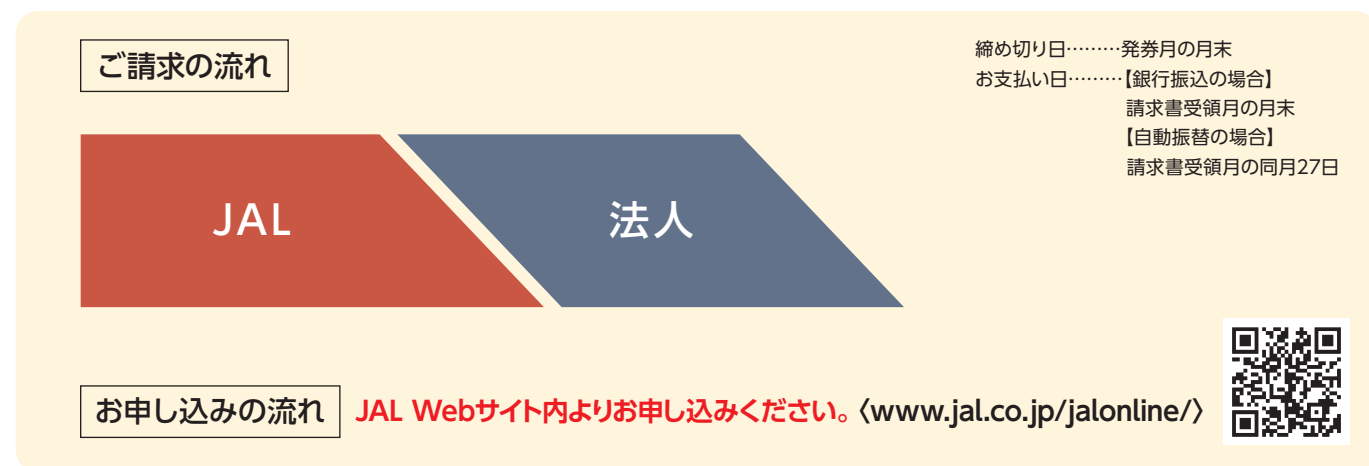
ご請求の流れ

締め切り日………発券月の月末
お支払い日………【銀行振込の場合】
請求書受領月の月末
【自動振替の場合】
請求書受領月の同月27日

JAL

法人

お申し込みの流れ

JAL Webサイト内よりお申し込みください。〈www.jal.co.jp/jalonline/〉